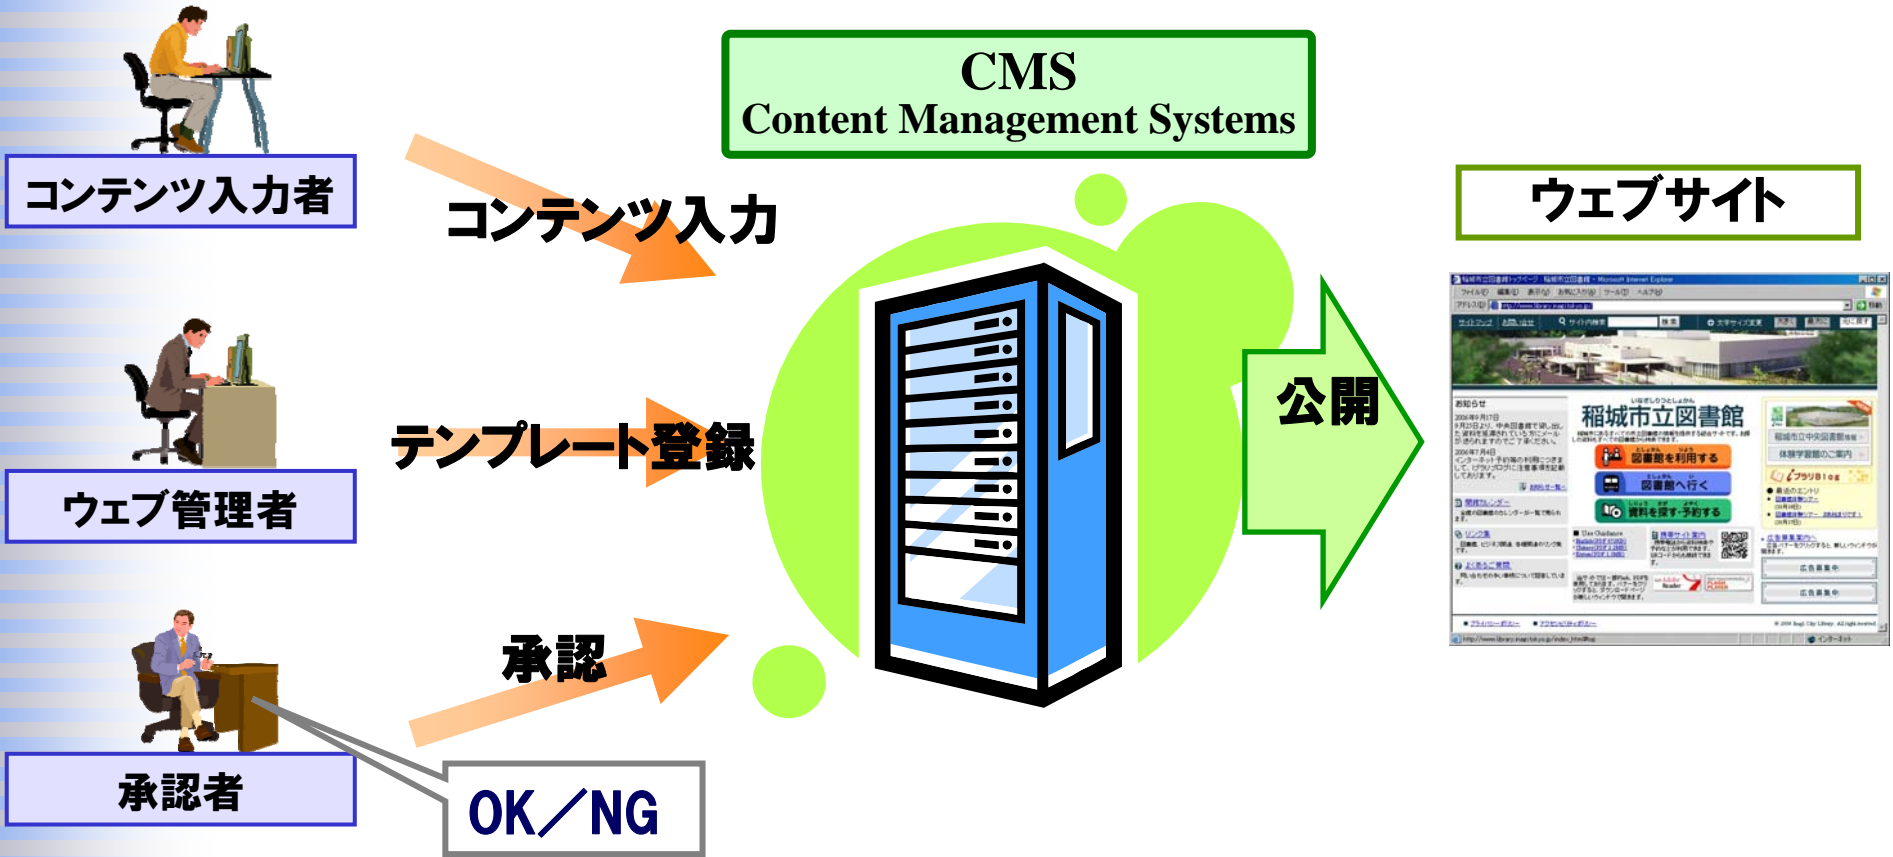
CMS
Content Management Systems

コンテンツ入力者

コンテンツ入力

ウェブサイト

ウェブ管理者

テンプレート登録

公開

稲城市立図書館

図書館を利用する

図書館へ行く

資料を探す・予約する

承認

承認者

OK／NG